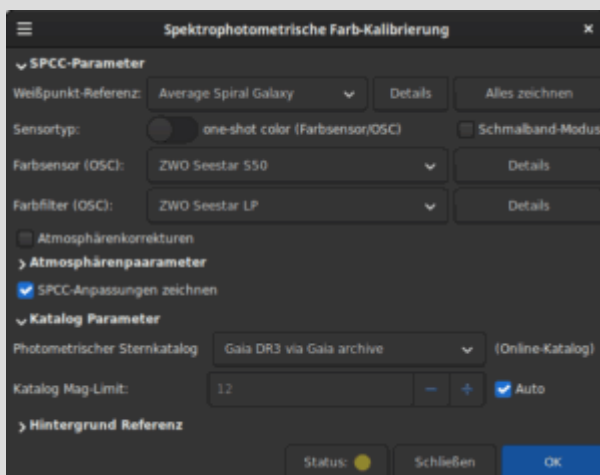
Spektrophotometrische Farb-Kalibrierung

SPCC-Parameter

Weißpunkt-Referenz: Average Spiral Galaxy Details Alles zeichnen

Sensortyp: one-shot color (Farbsensor/OSC) Schmalband-Modus

Farbsensor (OSC): ZWO Seestar S50 Details

Farbfilter (OSC): ZWO Seestar LP Details

Atmosphärenkorrekturen

Atmosphärenpaarameter

SPCC-Anpassungen zeichnen

Katalog Parameter

Photometrischer Sternkatalog Gaia DR3 via Gaia archive (Online-Katalog)

Katalog Mag-Limit: 12 − + Auto

Hintergrund Referenz

Status: Schließen OK